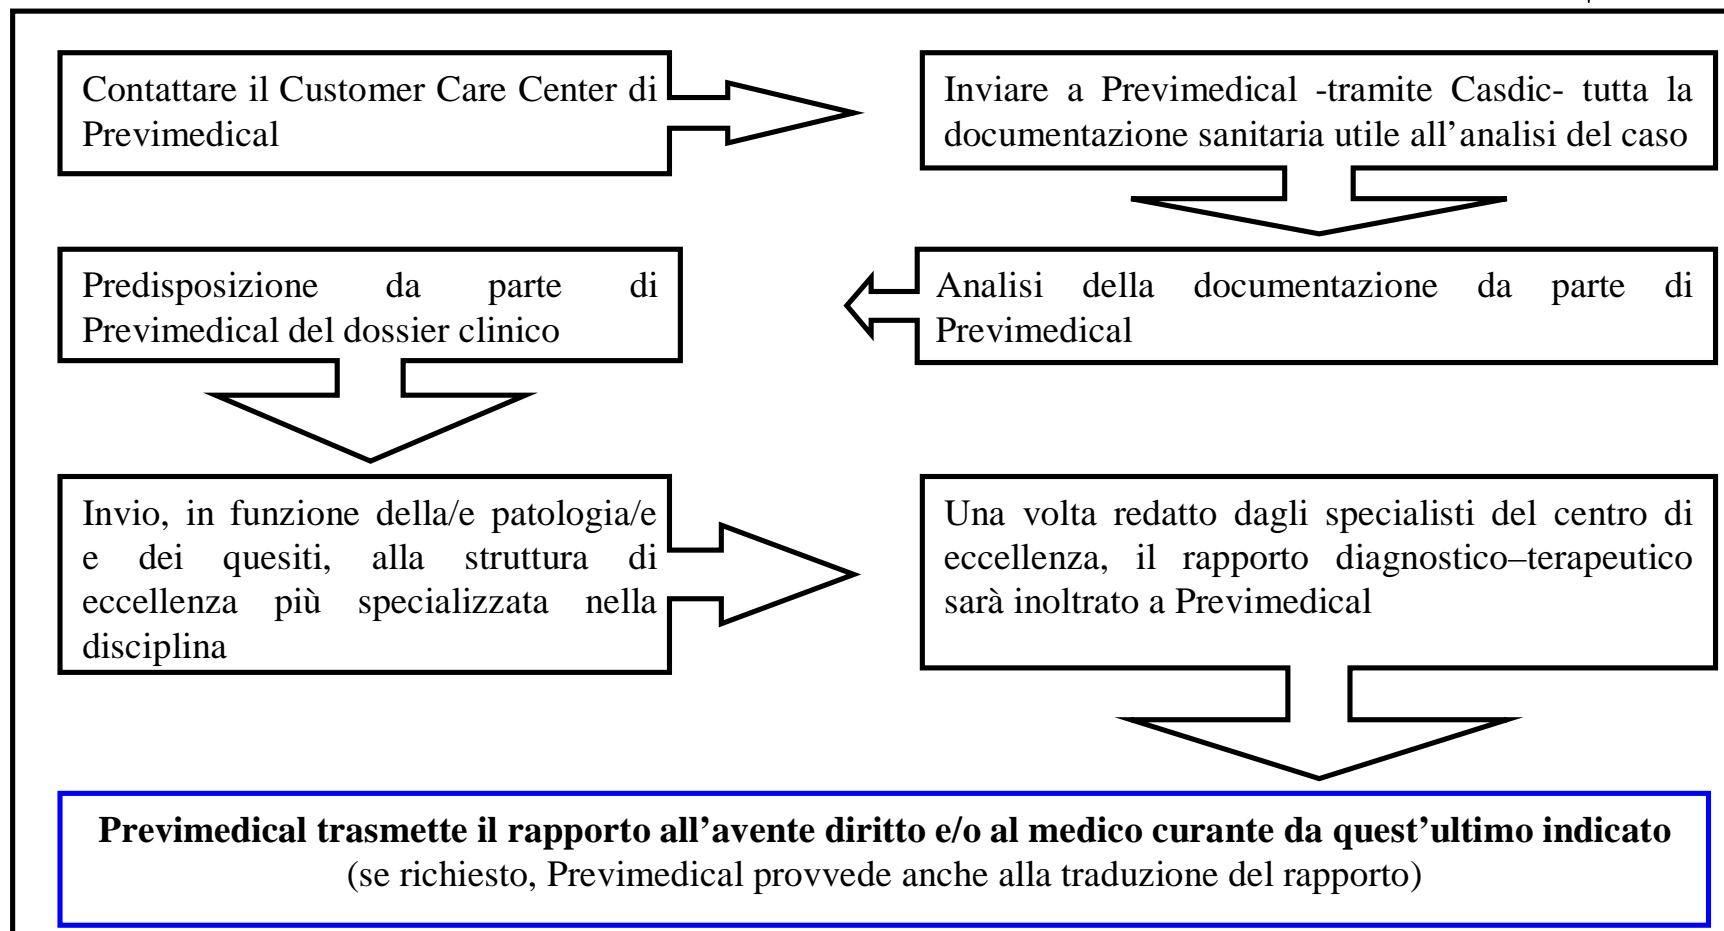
Contattare il Customer Care Center di Previmedical

Inviare a Previmedical -tramite Casdic- tutta la documentazione sanitaria utile all’analisi del caso

Analisi della documentazione da parte di Previmedical

Predisposizione da parte di Previmedical del dossier clinico

Invio, in funzione della/e patologia/e e dei quesiti, alla struttura di eccellenza più specializzata nella disciplina

Una volta redatto dagli specialisti del centro di eccellenza, il rapporto diagnostico–terapeutico sarà inoltrato a Previmedical

**Previmedical trasmette il rapporto all’avente diritto e/o al medico curante da quest’ultimo indicato**
(se richiesto, Previmedical provvede anche alla traduzione del rapporto)